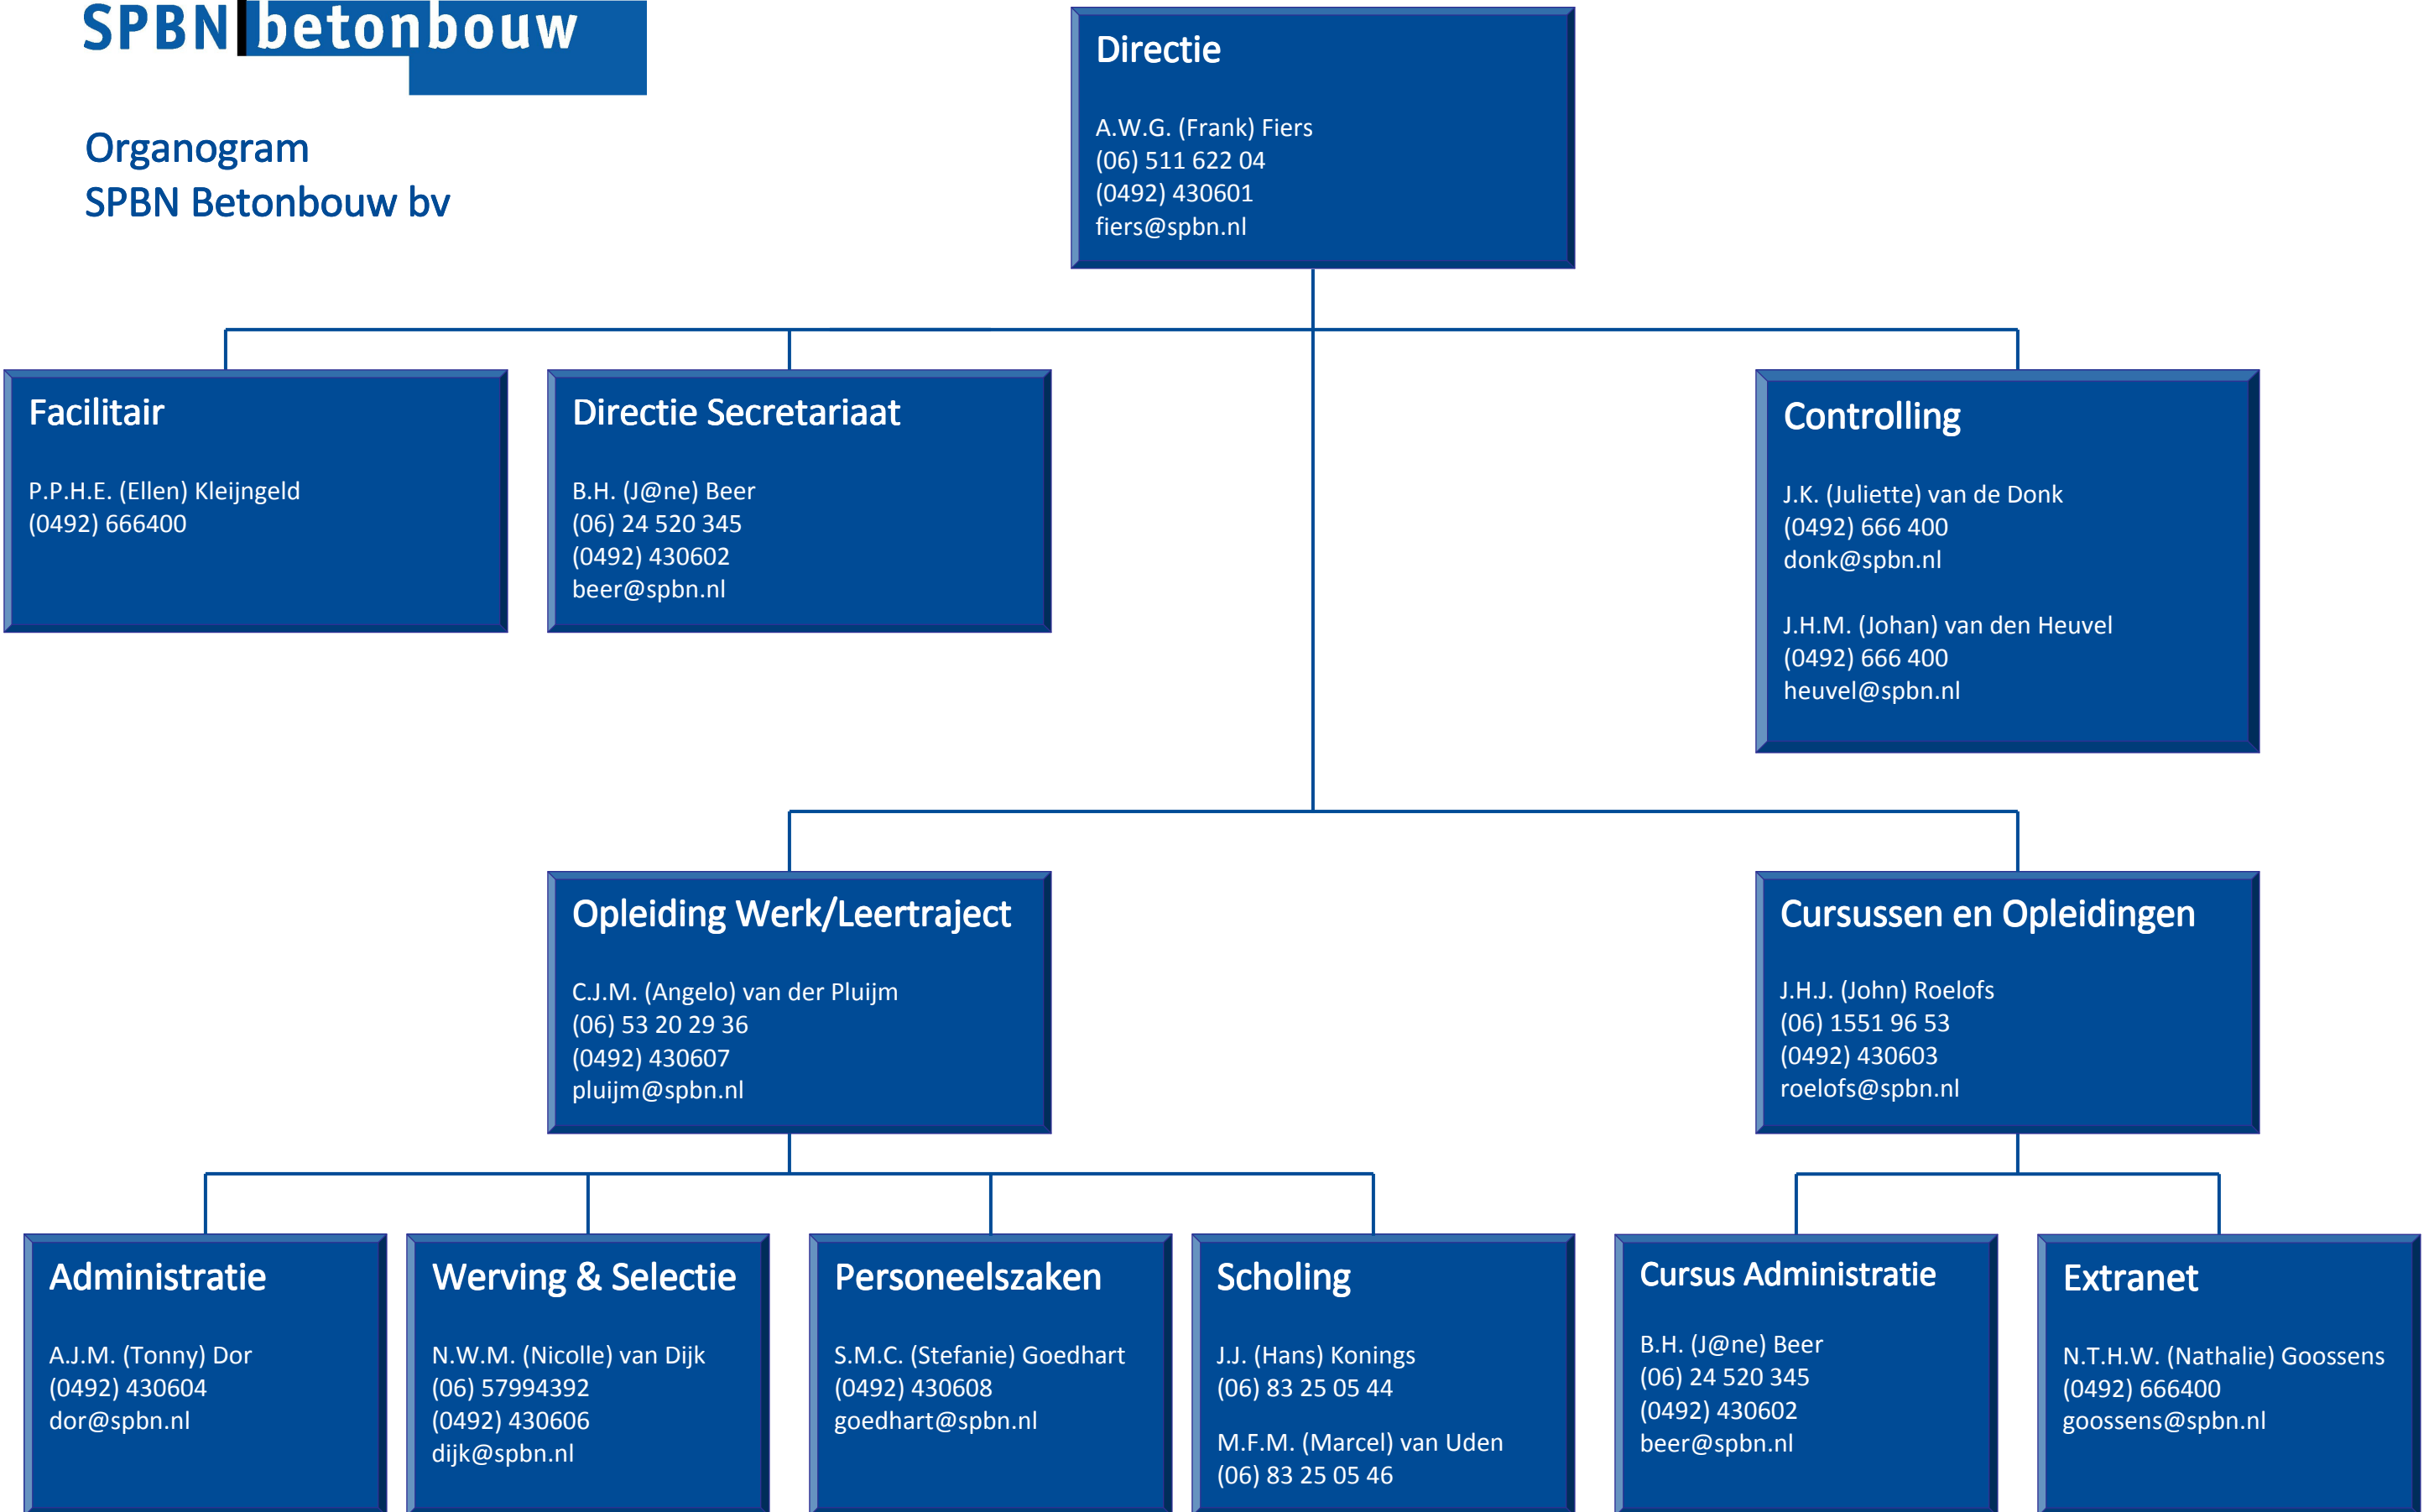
SPBN betonbouw

Organogram
SPBN Betonbouw bv

Directie

A.W.G. (Frank) Fiers
(06) 511 622 04
(0492) 430601
fiers@spbn.nl

Facilitair

P.P.H.E. (Ellen) Kleijngeld
(0492) 666400

Directie Secretariaat

B.H. (J@ne) Beer
(06) 24 520 345
(0492) 430602
beer@spbn.nl

Controlling

J.K. (Juliette) van de Donk
(0492) 666 400
donk@spbn.nl

J.H.M. (Johan) van den Heuvel
(0492) 666 400
heuvel@spbn.nl

Opleiding Werk/Leertraject

C.J.M. (Angelo) van der Pluijm
(06) 53 20 29 36
(0492) 430607
pluijm@spbn.nl

Cursussen en Opleidingen

J.H.J. (John) Roelofs
(06) 1551 96 53
(0492) 430603
roelofs@spbn.nl

Administratie

A.J.M. (Tonny) Dor
(0492) 430604
dor@spbn.nl

Werving & Selectie

N.W.M. (Nicolle) van Dijk
(06) 57994392
(0492) 430606
dijk@spbn.nl

Personeelszaken

S.M.C. (Stefanie) Goedhart
(0492) 430608
goedhart@spbn.nl

Scholing

J.J. (Hans) Konings
(06) 83 25 05 44

M.F.M. (Marcel) van Uden
(06) 83 25 05 46

Cursus Administratie

B.H. (J@ne) Beer
(06) 24 520 345
(0492) 430602
beer@spbn.nl

Extranet

N.T.H.W. (Nathalie) Goossens
(0492) 666400
goossens@spbn.nl